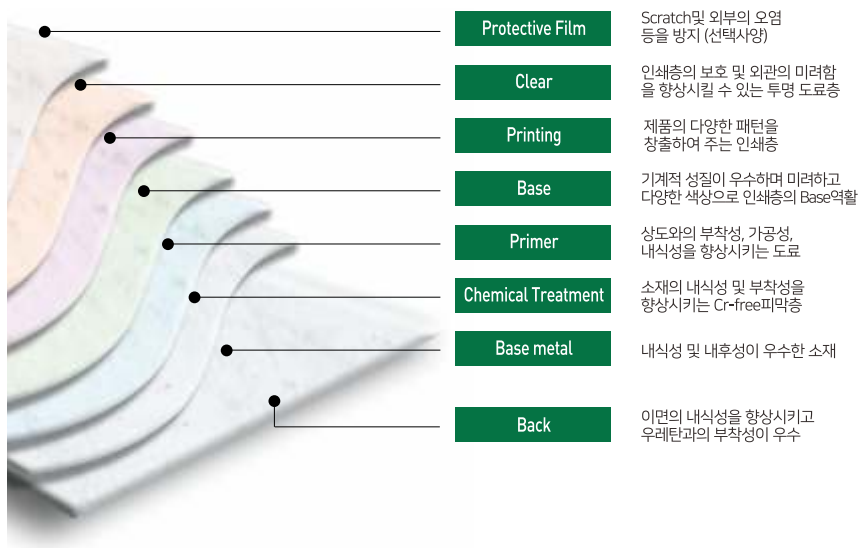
Protective Film
Scratch및 외부의 오염 등을 방지 (선택사양)

Clear
인쇄층의 보호 및 외관의 미려함을 향상시킬 수 있는 투명 도료층

Printing
제품의 다양한 패턴을 창출하여 주는 인쇄층

Base
기계적 성질이 우수하며 미려하고 다양한 색상으로 인쇄층의 Base역할

Primer
상도와의 부착성, 가공성, 내식성을 향상시키는 도료

Chemical Treatment
소재의 내식성 및 부착성을 향상시키는 Cr-free피막층

Base metal
내식성 및 내후성이 우수한 소재

Back
이면의 내식성을 향상시키고 우레탄과의 부착성이 우수